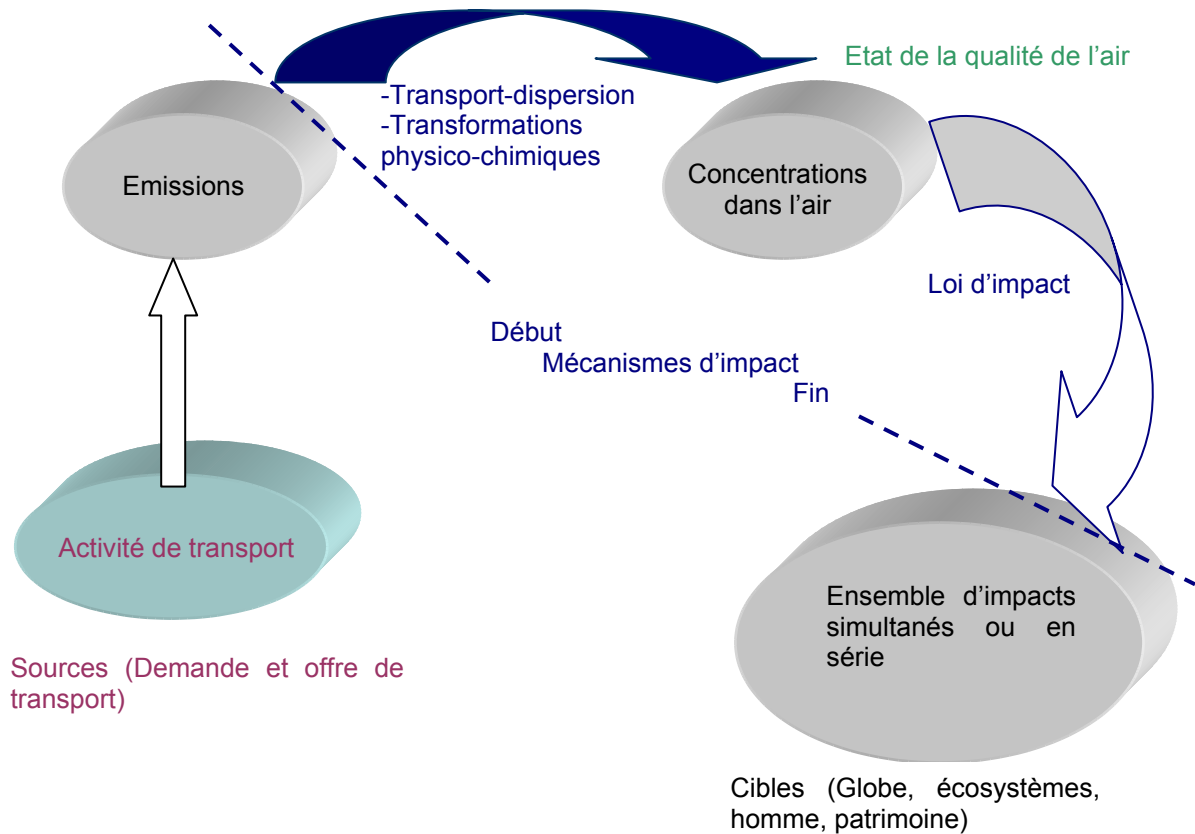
Etat de la qualité de l'air

-Transport-dispersion
-Transformations physico-chimiques

Emissions

Concentrations dans l'air

Loi d'impact

Début
Mécanismes d'impact
Fin

Activité de transport

Sources (Demande et offre de transport)

Ensemble d'impacts simultanés ou en série

Cibles (Globe, écosystèmes, homme, patrimoine)